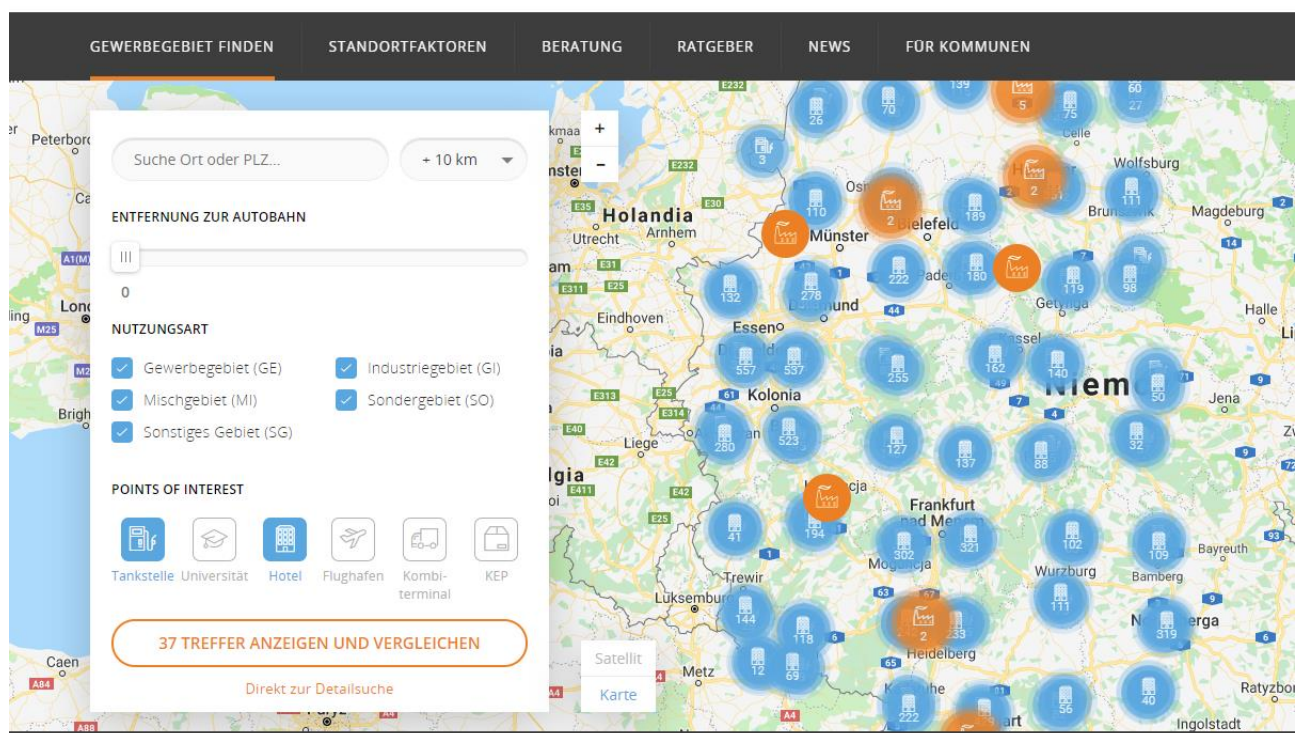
GEWERBEGEBIET FINDEN STANDORTFAKTOREN BERATUNG RATGEBER NEWS FÜR KOMMUNEN

Suche Ort oder PLZ...

+ 10 km

ENTFERNUNG ZUR AUTOBAHN

0

NUTZUNGSART

Gewerbegebiet (GE)
Industriegebiet (GI)
Mischgebiet (MI)
Sondergebiet (SO)
Sonstiges Gebiet (SG)

POINTS OF INTEREST

Tankstelle Universität Hotel Flughafen Kombi-terminal KEP

37 TREFFER ANZEIGEN UND VERGLEICHEN

Direkt zur Detailsuche

+
−

Satellit
Karte

Peterboro Lon Brigh Caen Holandia Utrecht Arnhem Münster Osn Bielefeld Eindhoven Essen Dortmund Kolonia Liege Frankfurt am Main Mogu Trewir Luksemburg Metz Heidelberg Wolfsburg Celle Brunszwik Magdeburg Getynga Kassel Halle Niemcy Jena Würzburg Bamberg Bayreuth Norymberga Ratyzbo Ingolstadt

139 5 60 27 26 70 75 3 2 111 110 2 189 132 278 222 180 119 98 557 537 255 162 140 50 280 523 127 137 88 32 41 194 302 321 102 109 111 144 118 2 233 319 12 69 222 56 40

E232 E232 E35 E30 E31 E25 E311 E313 E314 E40 E42 E411 E25 A1(M) M25 M2 A84 A88 A4 A4 14 44 7 49 4 61 1 6 9 93 63 65